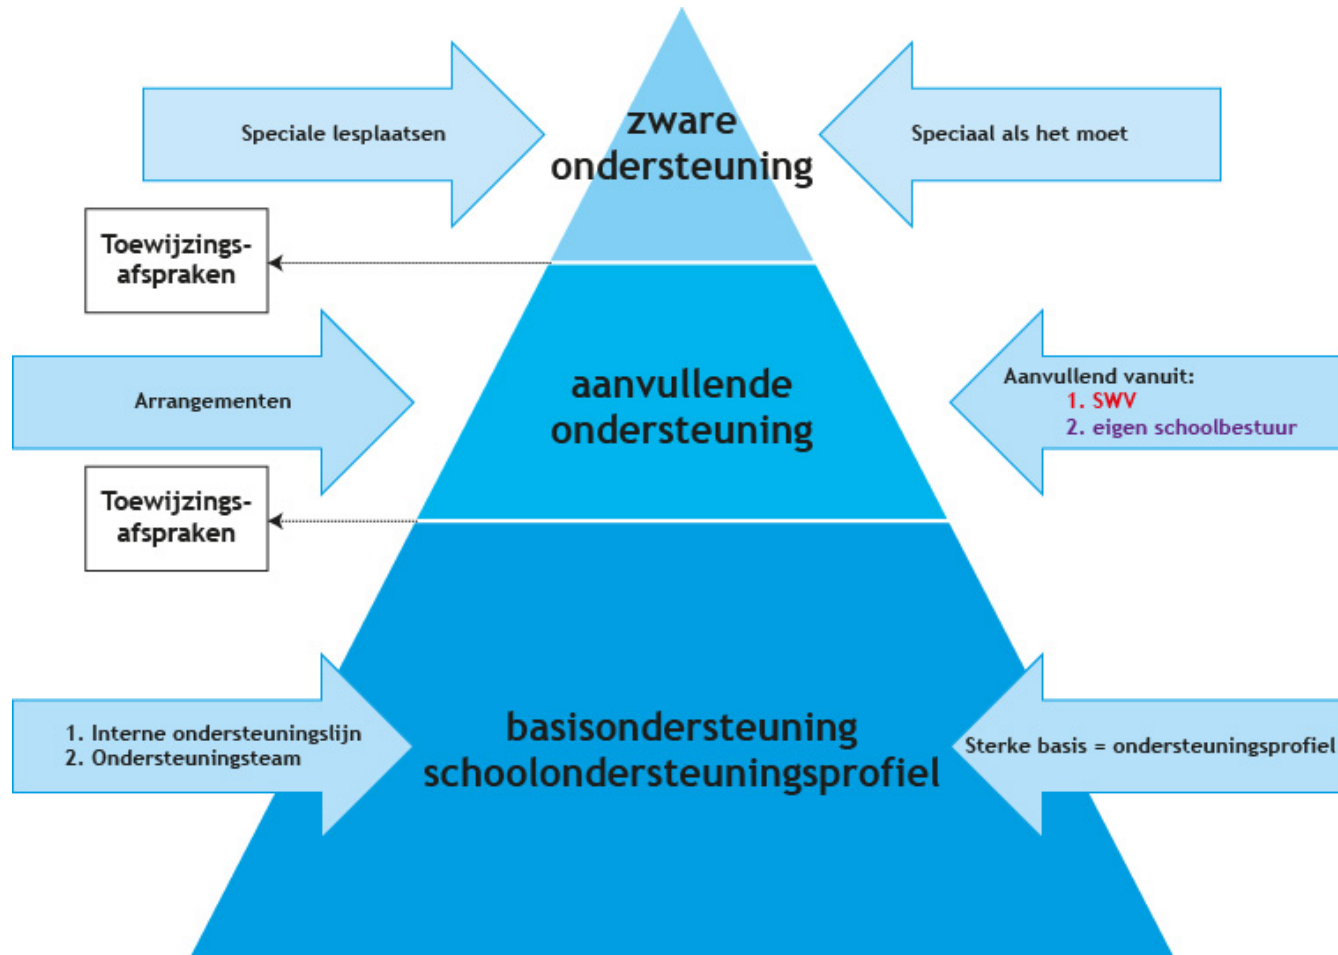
Speciale lesplaatsen

zware ondersteuning

Speciaal als het moet

Toewijzingsafspraken

Arrangementen

aanvullende ondersteuning

Aanvullend vanuit:
1. SWV
2. eigen schoolbestuur

Toewijzingsafspraken

1. Interne ondersteuningslijn
2. Ondersteuningsteam

basisondersteuning schoolondersteuningsprofiel

Sterke basis = ondersteuningsprofiel